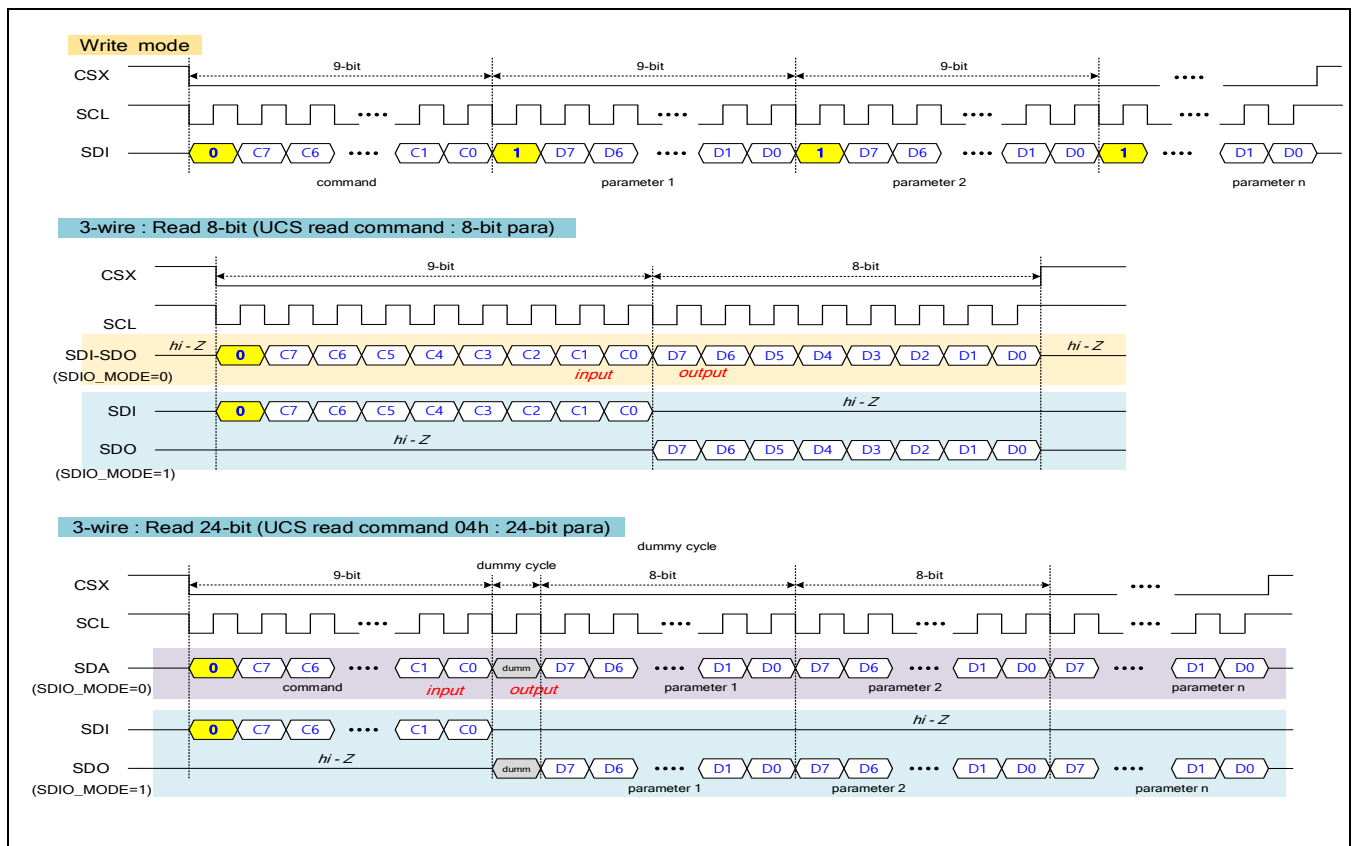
Write mode

CSX
9-bit
9-bit
9-bit
••••

SCL
••••
••••
••••
••••

SDI
0 C7 C6 •••• C1 C0 1 D7 D6 •••• D1 D0 1 D7 D6 •••• D1 D0 1 •••• D1 D0

command
parameter 1
parameter 2
parameter n

3-wire : Read 8-bit (UCS read command : 8-bit para)

CSX
9-bit
8-bit

SCL

SDI-SDO
(SDIO_MODE=0)
hi - Z
0 C7 C6 C5 C4 C3 C2 C1 C0 D7 D6 D5 D4 D3 D2 D1 D0
hi - Z
input
output

SDI
0 C7 C6 C5 C4 C3 C2 C1 C0
hi - Z

SDO
hi - Z
D7 D6 D5 D4 D3 D2 D1 D0
(SDIO_MODE=1)

3-wire : Read 24-bit (UCS read command 04h : 24-bit para)

dummy cycle

CSX
9-bit
dummy cycle
8-bit
8-bit
••••

SCL
••••
••••
••••
••••

SDA
(SDIO_MODE=0)
0 C7 C6 •••• C1 C0 dumm D7 D6 •••• D1 D0 D7 D6 •••• D1 D0 D7 •••• D1 D0
command
input
output
parameter 1
parameter 2
parameter n

SDI
0 C7 C6 •••• C1 C0
hi - Z

SDO
(SDIO_MODE=1)
hi - Z
dumm D7 D6 •••• D1 D0 D7 D6 •••• D1 D0 D7 •••• D1 D0
parameter 1
parameter 2
parameter n